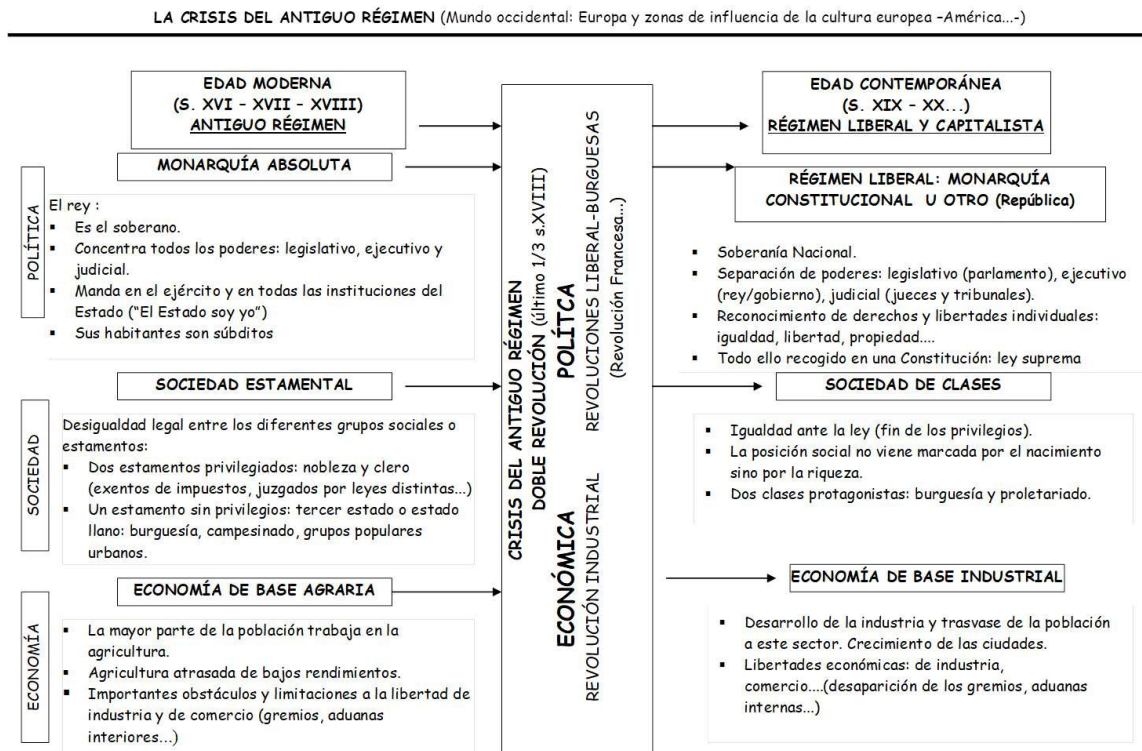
LA CRISIS DEL ANTIGUO RÉGIMEN (Mundo occidental: Europa y zonas de influencia de la cultura europea –América...-)

EDAD MODERNA
(S. XVI – XVII – XVIII)
ANTIGUO RÉGIMEN

MONARQUÍA ABSOLUTA

POLÍTICA

El rey :
- Es el soberano.
- Concentra todos los poderes: legislativo, ejecutivo y judicial.
- Manda en el ejército y en todas las instituciones del Estado ("El Estado soy yo")
- Sus habitantes son súbditos

SOCIEDAD ESTAMENTAL

SOCIEDAD

Desigualdad legal entre los diferentes grupos sociales o estamentos:
- Dos estamentos privilegiados: nobleza y clero (exentos de impuestos, juzgados por leyes distintas...)
- Un estamento sin privilegios: tercer estado o estado llano: burguesía, campesinado, grupos populares urbanos.

ECONOMÍA DE BASE AGRARIA

ECONOMÍA

- La mayor parte de la población trabaja en la agricultura.
- Agricultura atrasada de bajos rendimientos.
- Importantes obstáculos y limitaciones a la libertad de industria y de comercio (gremios, aduanas interiores...)

CRISIS DEL ANTIGUO RÉGIMEN
DOBLE REVOLUCIÓN (último 1/3 s.XVIII)
POLÍTCA
REVOLUCIONES LIBERAL-BURGUESAS
(Revolución Francesa...)
ECONÓMICA
REVOLUCIÓN INDUSTRIAL

EDAD CONTEMPORÁNEA
(S. XIX – XX...)
RÉGIMEN LIBERAL Y CAPITALISTA

RÉGIMEN LIBERAL: MONARQUÍA CONSTITUCIONAL U OTRO (República)

- Soberanía Nacional.
- Separación de poderes: legislativo (parlamento), ejecutivo (rey/gobierno), judicial (jueces y tribunales).
- Reconocimiento de derechos y libertades individuales: igualdad, libertad, propiedad....
- Todo ello recogido en una Constitución: ley suprema

SOCIEDAD DE CLASES

- Igualdad ante la ley (fin de los privilegios).
- La posición social no viene marcada por el nacimiento sino por la riqueza.
- Dos clases protagonistas: burguesía y proletariado.

ECONOMÍA DE BASE INDUSTRIAL

- Desarrollo de la industria y trasvase de la población a este sector. Crecimiento de las ciudades.
- Libertades económicas: de industria, comercio....(desaparición de los gremios, aduanas internas...)